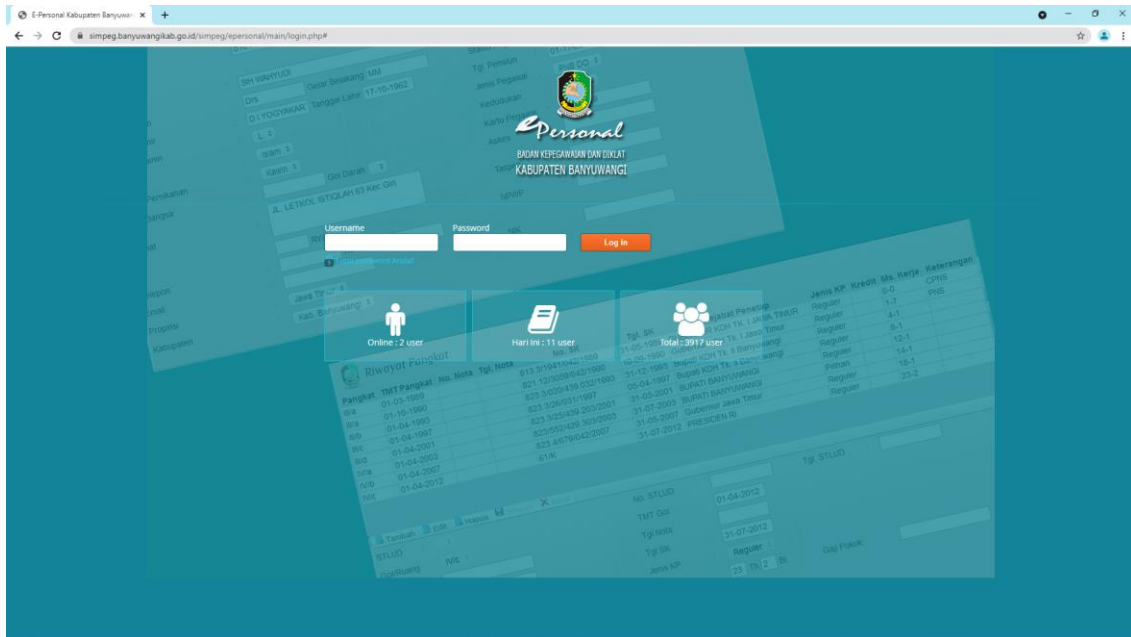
E-Personal Kabupaten Banyuwa ×

simpeg.banyuwangikab.go.id/simpeg/epersonal/main/login.php#

ePersonal
BADAN KEPEGAWAIAN DAN DIKLAT
KABUPATEN BANYUWANGI

Username
Password
Log In

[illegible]

Online : 2 user

Hari ini : 11 user

Total : 3917 user